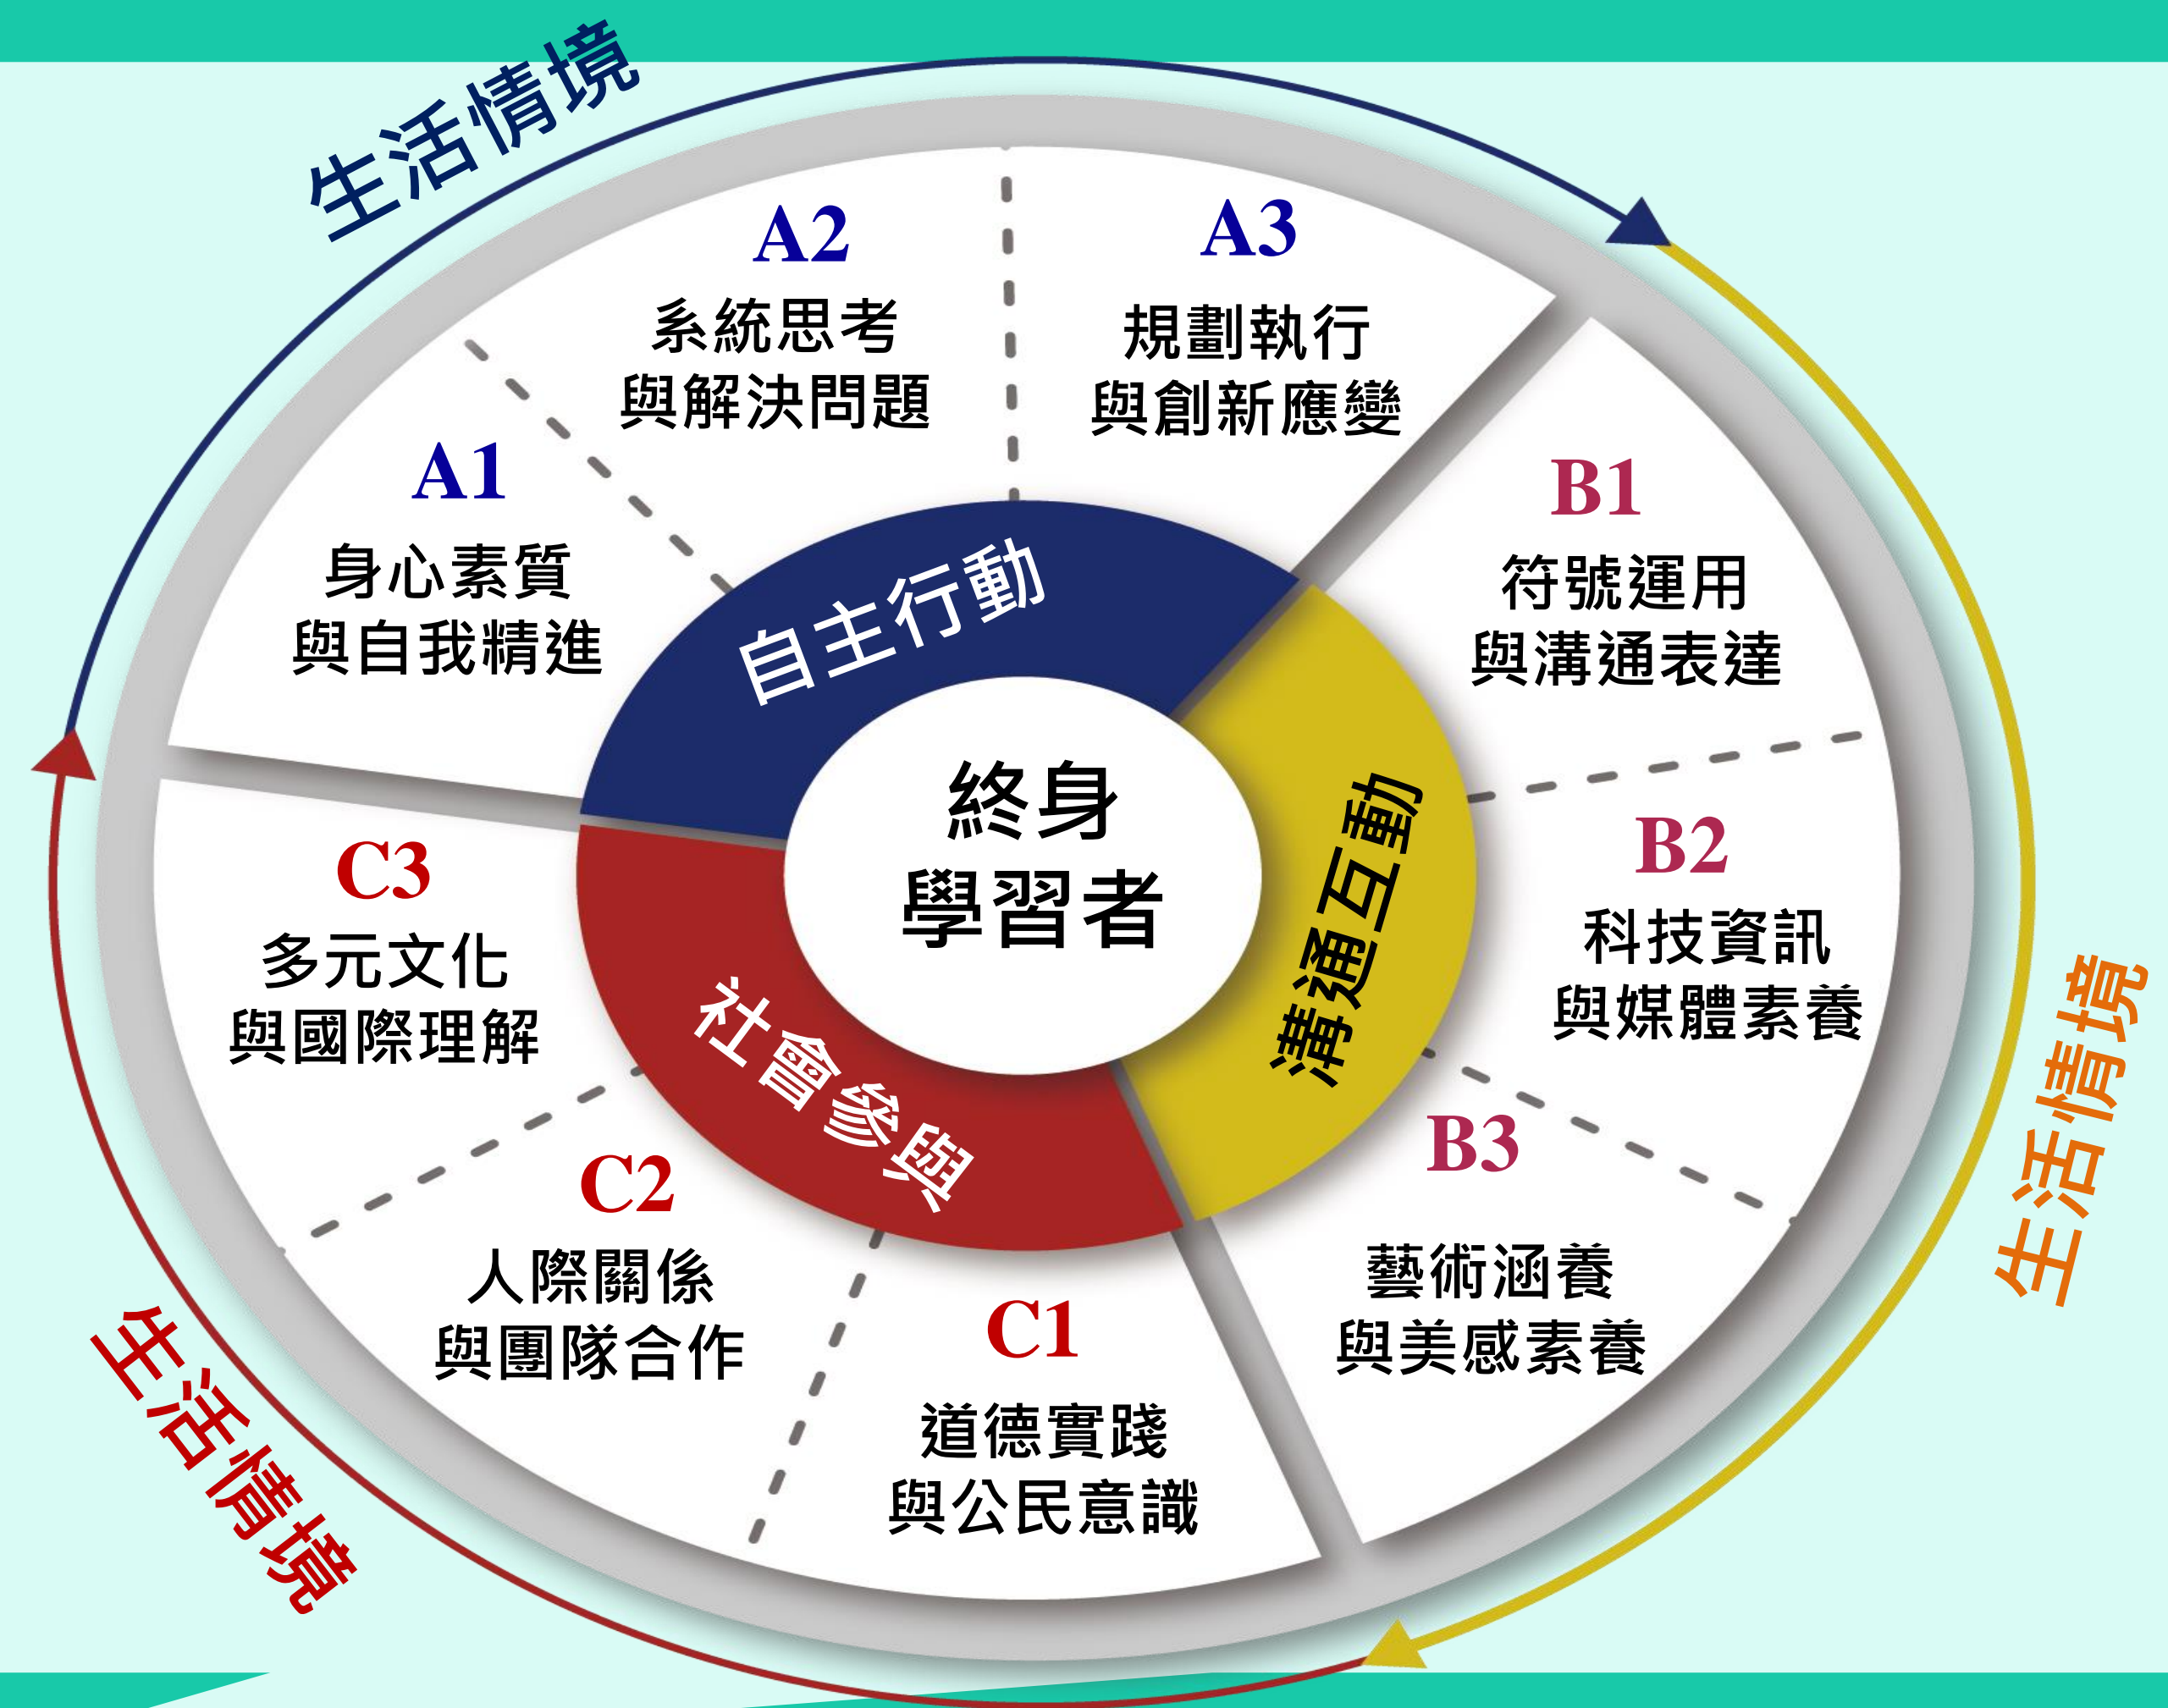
生活情境

A2
系統思考
與解決問題

A3
規劃執行
與創新應變

A1
身心素質
與自我精進

B1
符號運用
與溝通表達

自主行動

終身
學習者

溝通互動

B2
科技資訊
與媒體素養

C3
多元文化
與國際理解

社會參與

生活情境

B3
藝術涵養
與美感素養

C2
人際關係
與團隊合作

C1
道德實踐
與公民意識

生活情境